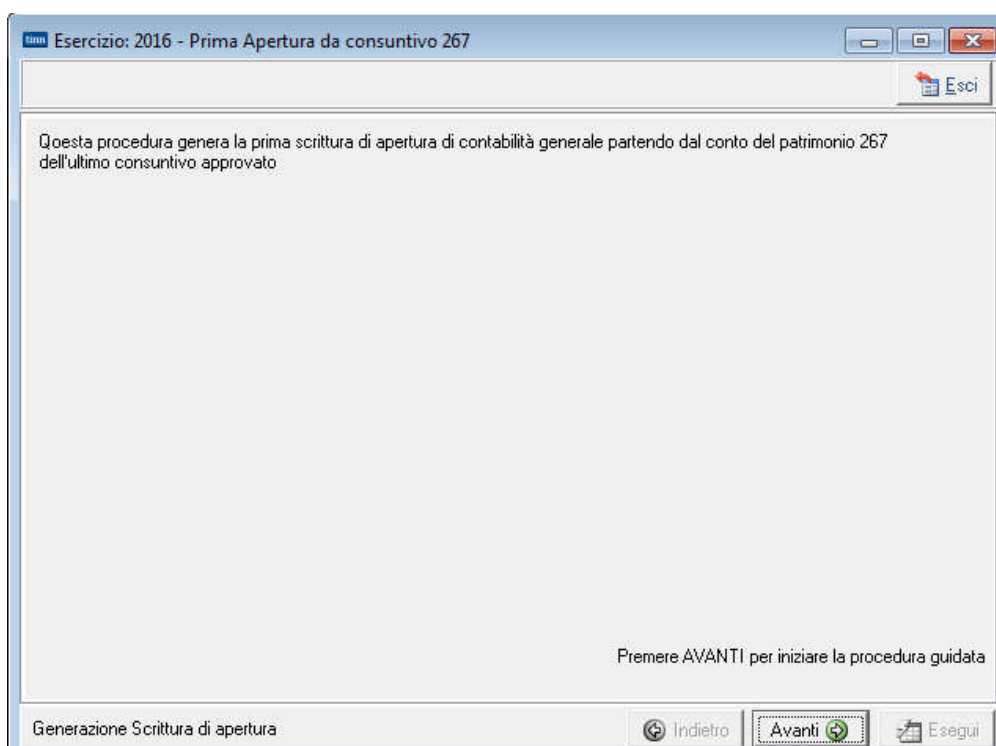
tinn Esercizio: 2016 - Prima Apertura da consuntivo 267

Esci

Qoesta procedura genera la prima scrittura di apertura di contabilità generale partendo dal conto del patrimonio 267 dell'ultimo consuntivo approvato

Premere AVANTI per iniziare la procedura guidata

Generazione Scrittura di apertura

Indietro

Avanti

Esegui